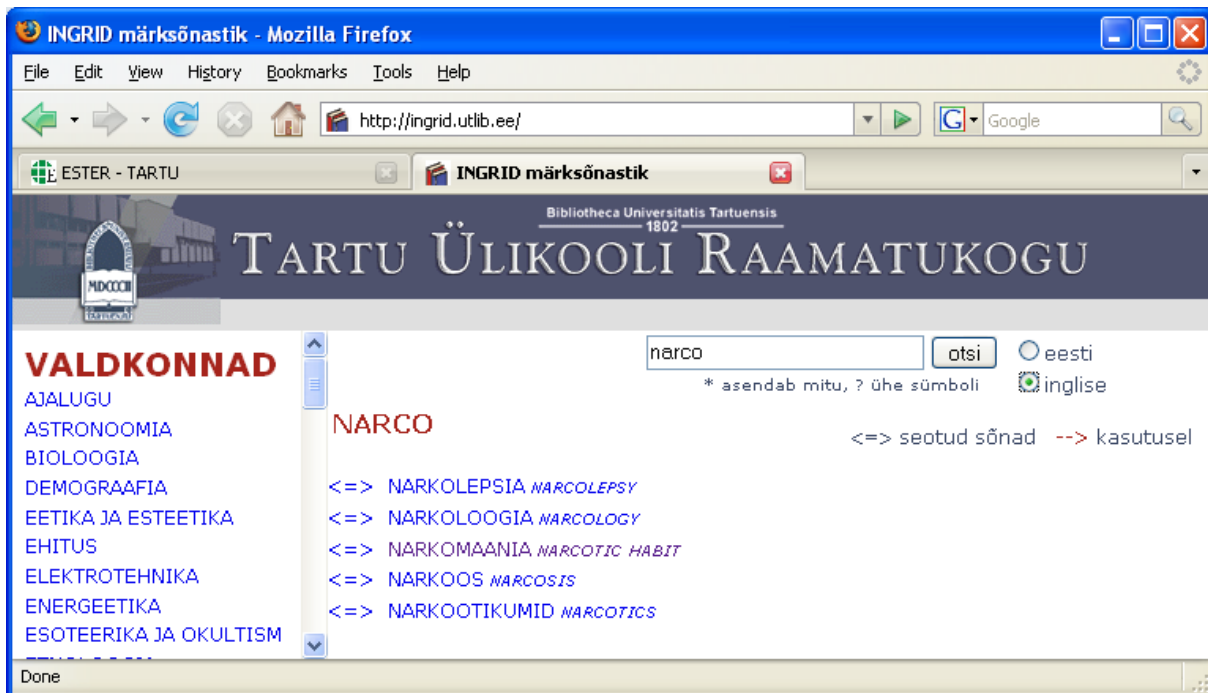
INGRID märksõnastik - Mozilla Firefox

File Edit View History Bookmarks Tools Help

http://ingrid.utlib.ee/

Google

ESTER - TARTU

INGRID märksõnastik

Bibliotheca Universitatis Tartuensis
1802

MDCCCII

TARTU ÜLIKOOLI RAAMATUKOGU

VALDKONNAD
AJALUGU
ASTRONOOMIA
BIOLOOGIA
DEMOGRAAFIA
EETIKA JA ESTEETIKA
EHITUS
ELEKTROTEHNIKA
ENERGEETIKA
ESOTEERIKA JA OKULTISM
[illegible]

narco
otsi
eesti
inglise
* asendab mitu, ? ühe sümboli

NARCO

<=> seotud sõnad --> kasutusel

<=> NARKOLEPSIA NARCOLEPSY
<=> NARKOLOOGIA NARCOLOGY
<=> NARKOMAANIA NARCOTIC HABIT
<=> NARKOOS NARCOSIS
<=> NARKOOTIKUMID NARCOTICS

Done